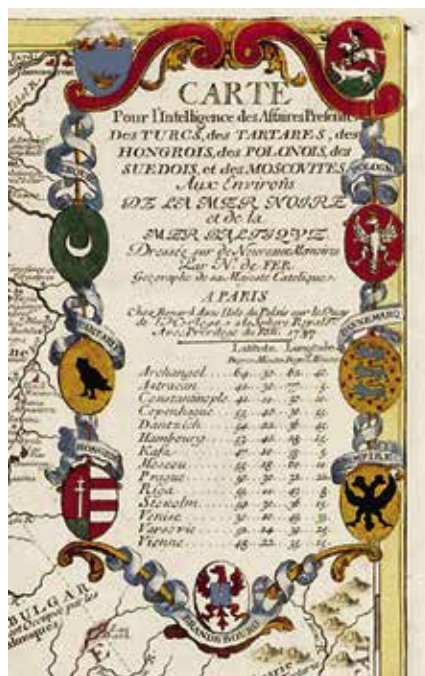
CARTE
Pour l'Intelligence des Affaires Présentes
Des TURCS, des TARTARES, des HONGROIS, des POLONOIS, des SUEDOIS, et des MOSCOVITES
Aux Environs
DE LA MER NOIRE
et de la
MER BALTIQUE
Dressée sur de Nouveaux Memoires
Par N. de FER
Geographe de sa Majesté Catolique
A PARIS
Chez Benard dans l'Isle du Palais sur le Quay de l'Orloge a la Sphere Royale Avec Privilege du Roy. 17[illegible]

| | Latitude. | Longitude. |
|---|---|---|
| | Degrez. Minutes. | Degrez. Minutes. |
| Archangel | 64. 32. | 62. 40. |
| Astracan | 45. 30. | 77. 5. |
| Constantinople | 41. 10. | 51. 10. |
| Copenhague | 55. 40. | 38. 15. |
| Dantzich | 54. 22. | 38. 45. |
| Hambourg | 53. 40. | 33. 15. |
| Kafa | 47. 10. | 60. 5. |
| Moscou | 55. 18. | 60. 10. |
| Prague | 50. 30. | 32. 20. |
| Riga | 57. 00. | 45. 8. |
| Stockolm | 59. 30. | 36. 15. |
| Venise | 45. 40. | 32. 25. |
| Varsovie | 52. 10. | 39. 25. |
| Vienne | 48. 22. | 35. 10. |

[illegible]
POLOGNE
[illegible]
DANNEMARC
HONGRIE
EMPIRE
BRANDEBOURG
BULGAR
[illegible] Occupée par les Ottomans